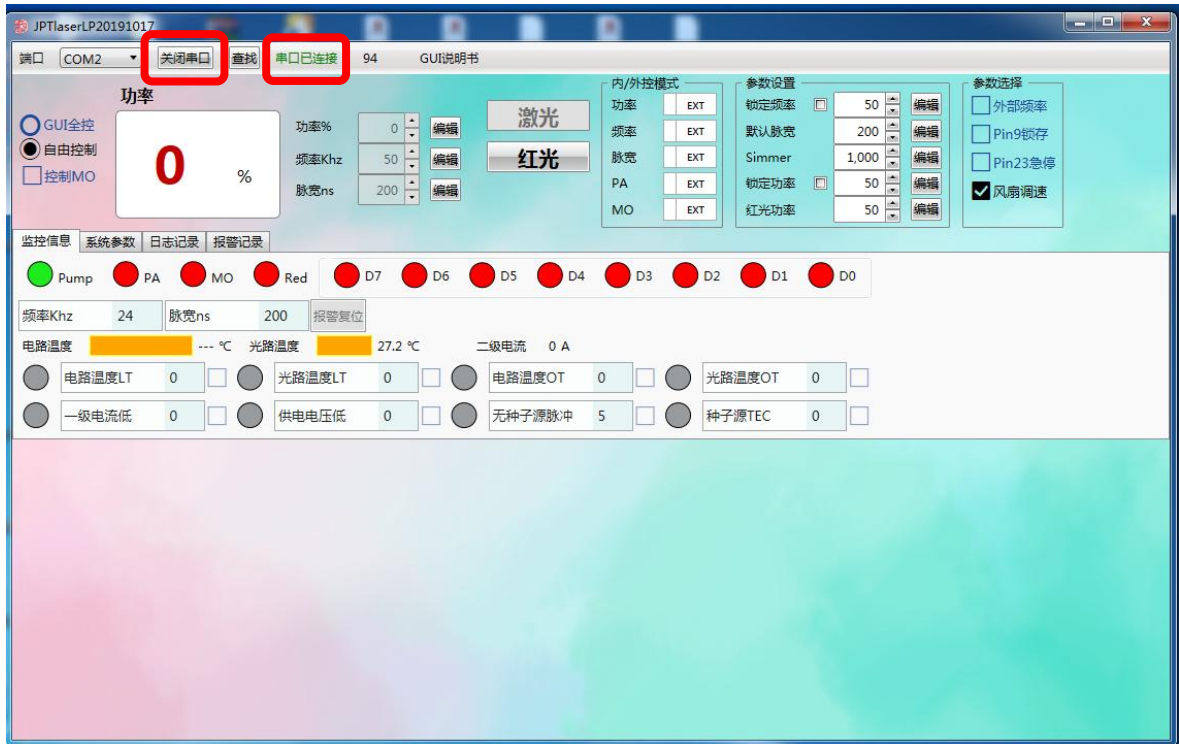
JPTlaserLP20191017

端口 COM2 关闭串口 查找 串口已连接 94 GUI说明书

功率
GUI全控
自由控制
控制MO
0 %

功率% 0 编辑
频率Khz 50 编辑
脉宽ns 200 编辑

激光
红光

内/外控模式
功率 EXT
频率 EXT
脉宽 EXT
PA EXT
MO EXT

参数设置
锁定频率 50 编辑
默认脉宽 200 编辑
Simmer 1,000 编辑
锁定功率 50 编辑
红光功率 50 编辑

参数选择
外部频率
Pin9锁存
Pin23急停
风扇调速

监控信息 系统参数 日志记录 报警记录

Pump PA MO Red D7 D6 D5 D4 D3 D2 D1 D0

频率Khz 24 脉宽ns 200 报警复位

电路温度 --- ℃ 光路温度 27.2 ℃ 二级电流 0 A

电路温度LT 0 光路温度LT 0 电路温度OT 0 光路温度OT 0
一级电流低 0 供电电压低 0 无种子源脉冲 5 种子源TEC 0